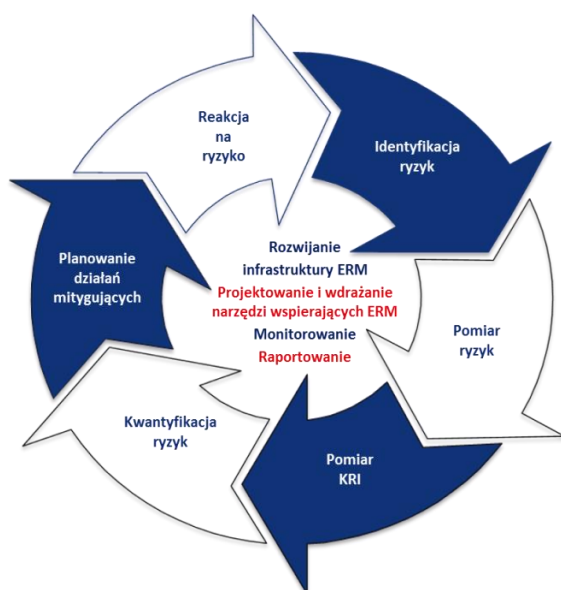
Reakcja na ryzyko

Identyfikacja ryzyk

Pomiar ryzyk

Pomiar KRI

Kwantyfikacja ryzyk

Planowanie działań mitygujących

Rozwijanie infrastruktury ERM
Projektowanie i wdrażanie narzędzi wspierających ERM
Monitorowanie
Raportowanie